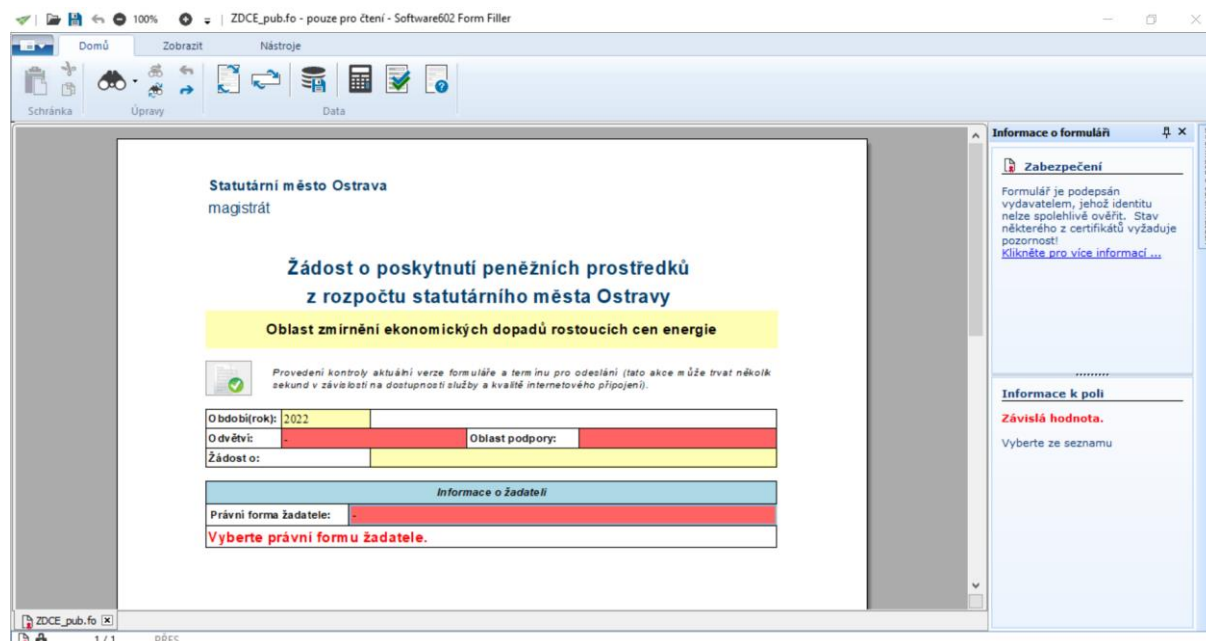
100% | ZDCE_pub.fo - pouze pro čtení - Software602 Form Filler

Domů Zobrazit Nástroje

Schránka Úpravy Data

Statutární město Ostrava
magistrát

Žádost o poskytnutí peněžních prostředků
z rozpočtu statutárního města Ostravy

Oblast zmírnění ekonomických dopadů rostoucích cen energie

Provedení kontroly aktuální verze formuláře a termínu pro odeslání (tato akce může trvat několik sekund v závislosti na dostupnosti služby a kvalitě internetového připojení).

| Období(rok): | 2022 | | |
|---|---|---|---|
| Odvětví: | - | Oblast podpory: | |
| Žádost o: | | | |

| Informace o žadateli | |
|---|---|
| Právní forma žadatele: | - |

Vyberte právní formu žadatele.

Informace o formuláři

Zabezpečení

Formulář je podepsán vydavatelem, jehož identitu nelze spolehlivě ověřit. Stav některého z certifikátů vyžaduje pozornost!
Klikněte pro více informací ...

Informace k poli

Závislá hodnota.

Vyberte ze seznamu

ZDCE_pub.fo

1 / 1 PŘES